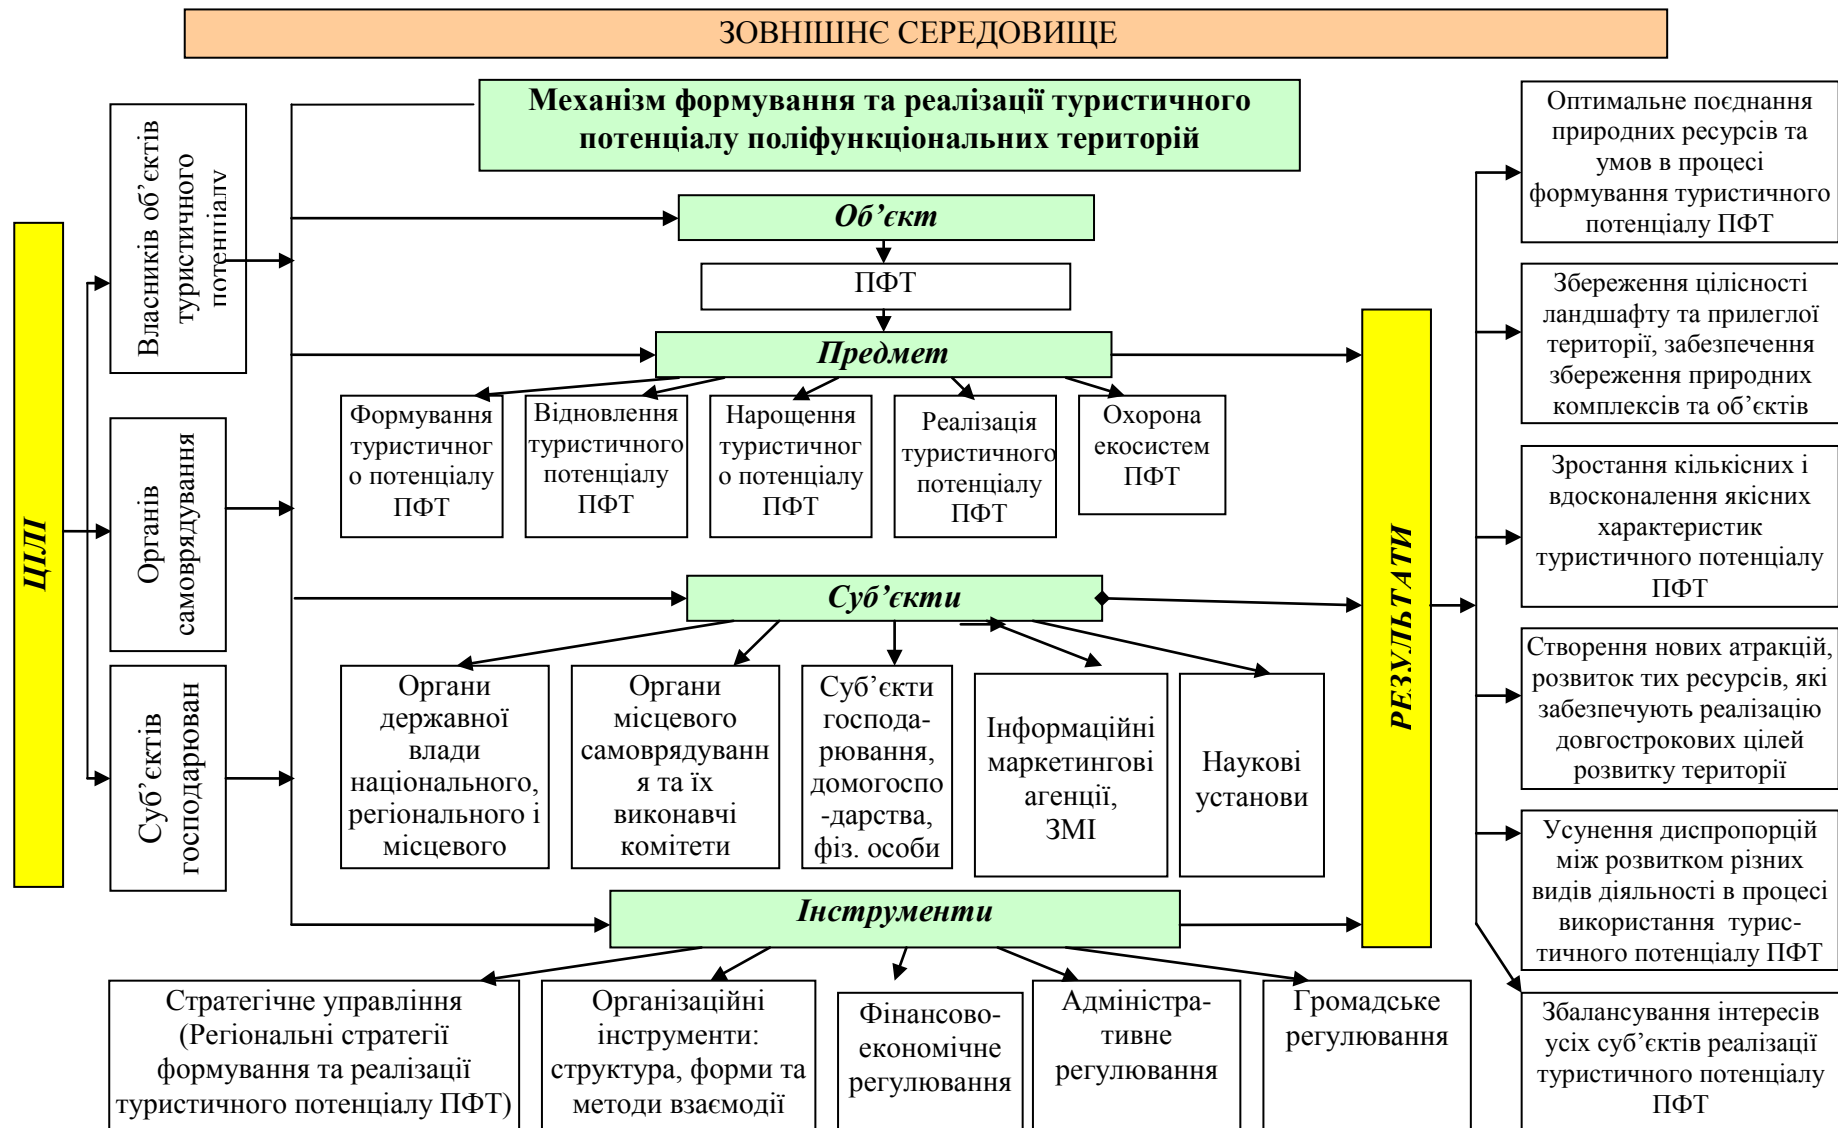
ЗОВНІШНЄ СЕРЕДОВИЩЕ

ЦІЛІ

Власників об’єктів туристичного потенціалу

Органів самоврядування

Суб’єктів господарюван

Механізм формування та реалізації туристичного потенціалу поліфункціональних територій

Об’єкт

ПФТ

Предмет

Формування туристичного потенціалу ПФТ

Відновлення туристичного потенціалу ПФТ

Нарощення туристичного потенціалу ПФТ

Реалізація туристичного потенціалу ПФТ

Охорона екосистем ПФТ

Суб’єкти

Органи державної влади національного, регіонального і місцевого

Органи місцевого самоврядування та їх виконавчі комітети

Суб’єкти господарювання, домогосподарства, фіз. особи

Інформаційні маркетингові агенції, ЗМІ

Наукові установи

Інструменти

Стратегічне управління (Регіональні стратегії формування та реалізації туристичного потенціалу ПФТ)

Організаційні інструменти: структура, форми та методи взаємодії

Фінансово-економічне регулювання

Адміністративне регулювання

Громадське регулювання

РЕЗУЛЬТАТИ

Оптимальне поєднання природних ресурсів та умов в процесі формування туристичного потенціалу ПФТ

Збереження цілісності ландшафту та прилеглої території, забезпечення збереження природних комплексів та об’єктів

Зростання кількісних і вдосконалення якісних характеристик туристичного потенціалу ПФТ

Створення нових атракцій, розвиток тих ресурсів, які забезпечують реалізацію довгострокових цілей розвитку території

Усунення диспропорцій між розвитком різних видів діяльності в процесі використання туристичного потенціалу ПФТ

Збалансування інтересів усіх суб’єктів реалізації туристичного потенціалу ПФТ